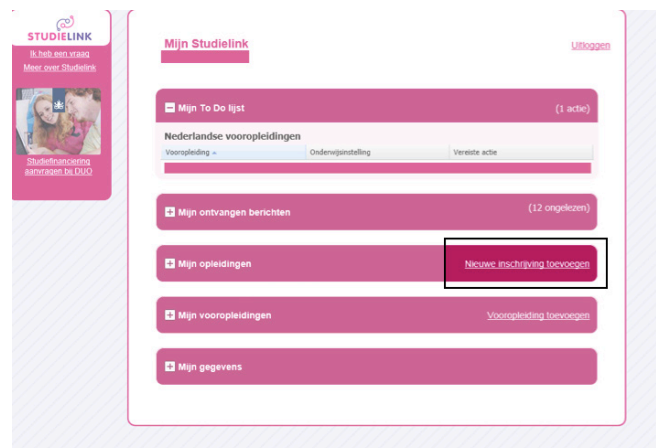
STUDIELINK
Ik heb een vraag
Meer over Studielink

Studiefinanciering aanvragen bij DUO

Mijn Studielink

Uitloggen

Mijn To Do lijst (1 actie)

Nederlandse vooropleidingen

| Vooropleiding | Onderwijsinstelling | Vereiste actie |
|---|---|---|

Mijn ontvangen berichten (12 ongelezen)

Mijn opleidingen Nieuwe inschrijving toevoegen

Mijn vooropleidingen Vooropleiding toevoegen

Mijn gegevens